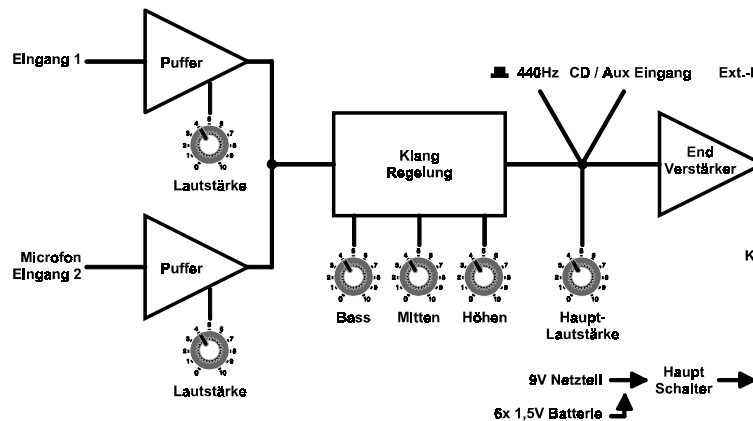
Eingang 1

Puffer

Lautstärke

Microfon Eingang 2

Puffer

Lautstärke

Klang Regelung

Bass

Mitten

Höhen

440Hz

CD / Aux Eingang

Ext.-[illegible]

Haupt-Lautstärke

End Verstärker

K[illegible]

9V Netzteil

6x 1,5V Batterie

Haupt Schalter